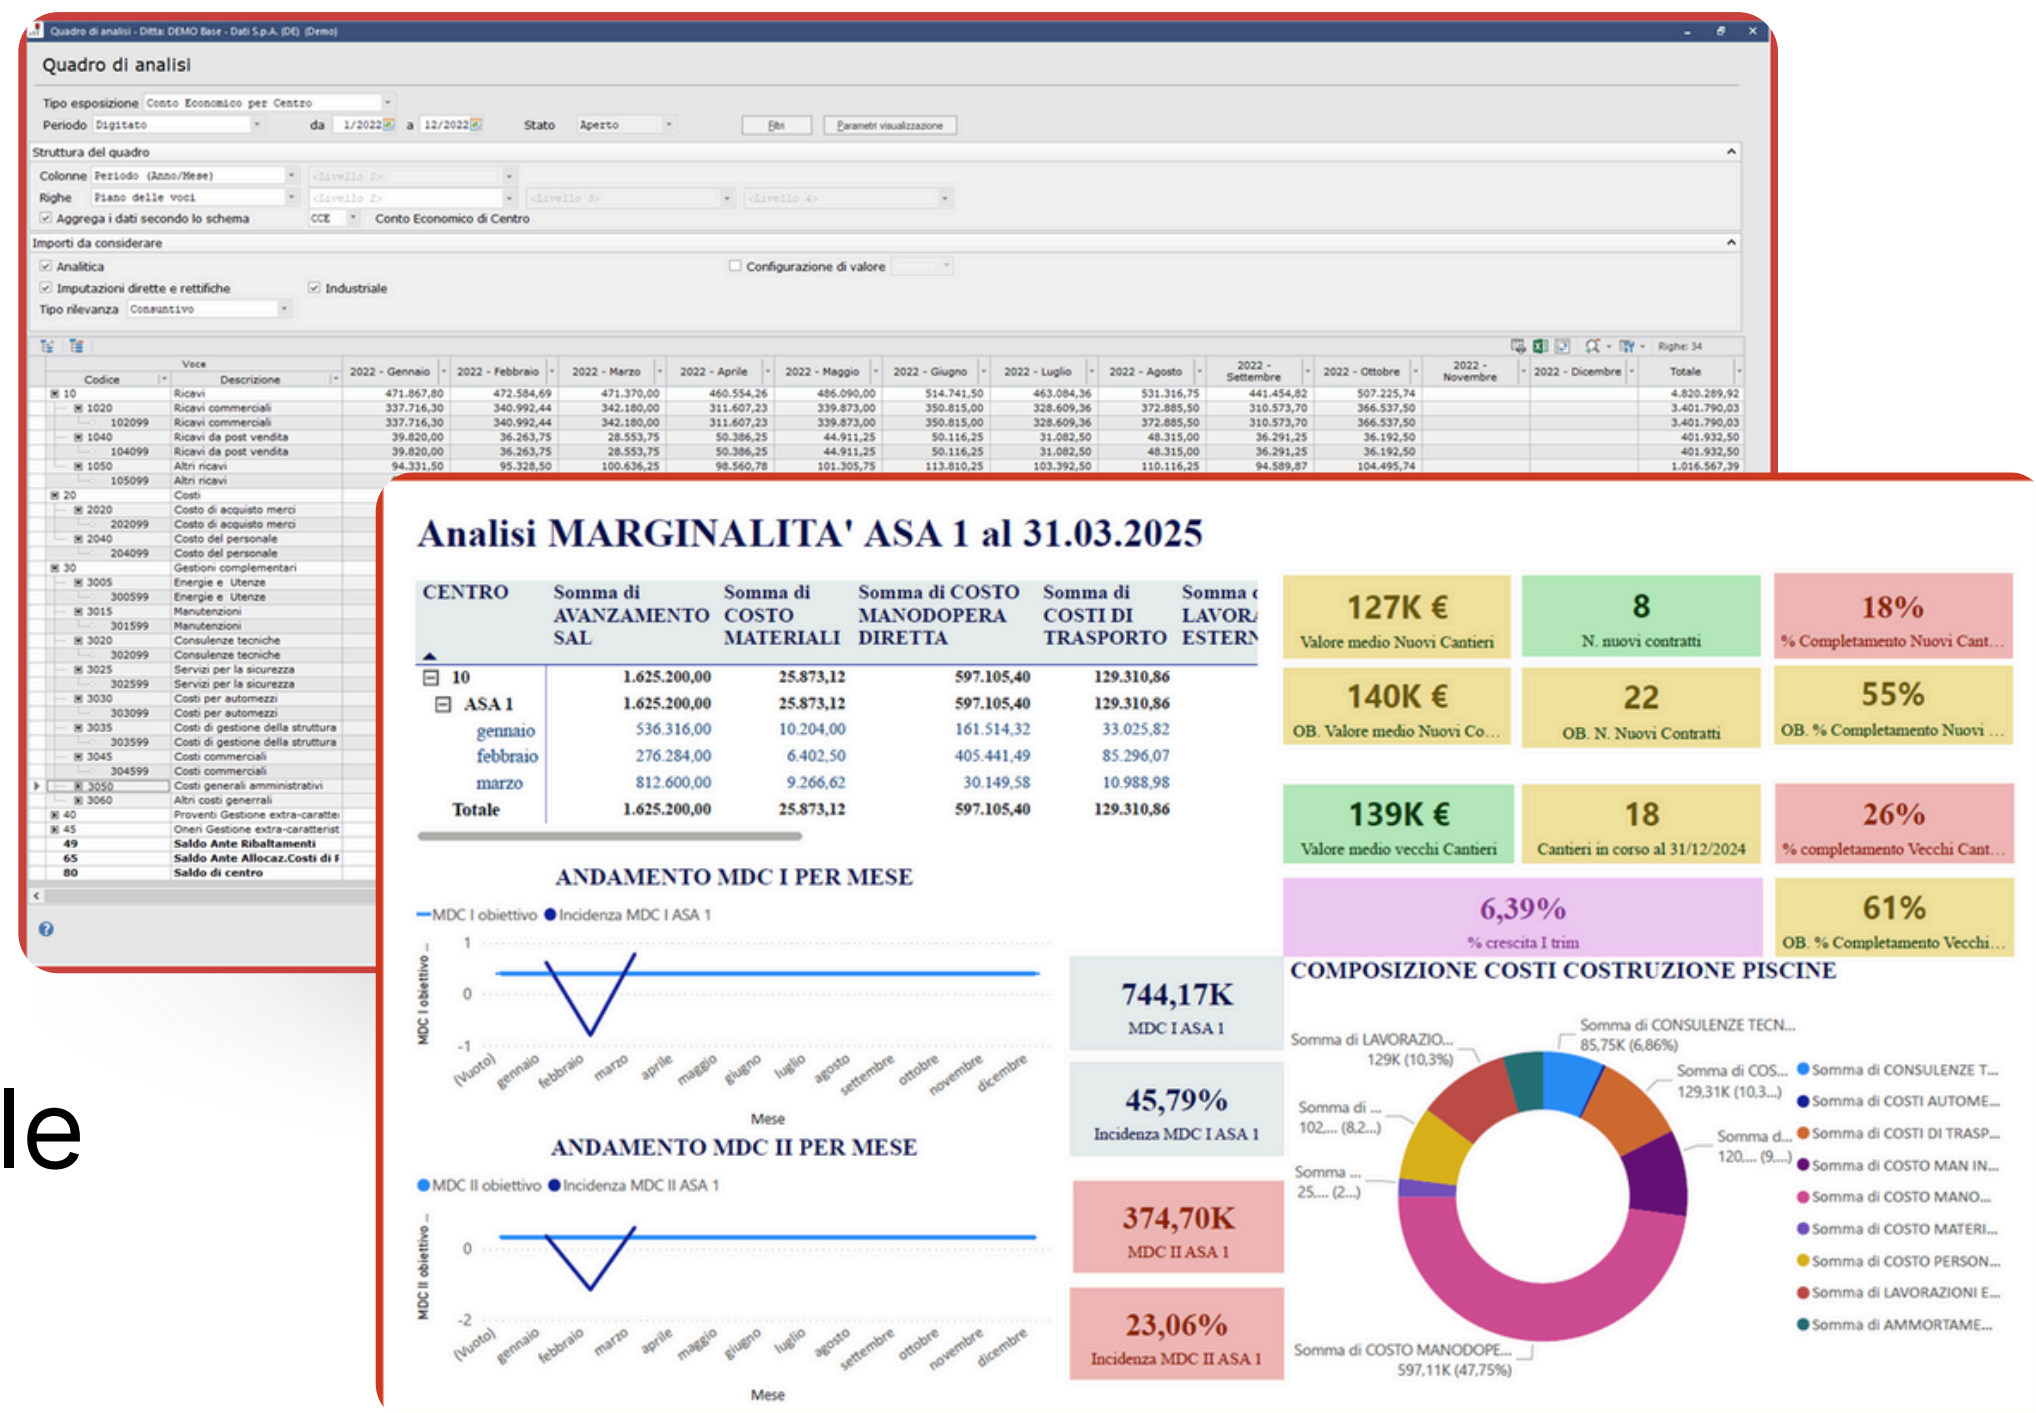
Quadro di analisi - Ditta: DEMO Base - Dati S.p.A. (DE) (Demo)

Quadro di analisi

Tipo esposizione Conto Economico per Centro
Periodo Digitato da 1/2022 a 12/2022 Stato Aperto Filtri Parametri visualizzazione

Struttura del quadro
Colonne Periodo (Anno/Mese) <Livello 2>
Righe Piano delle voci <Livello 2> <Livello 3> <Livello 4>
Aggrega i dati secondo lo schema CCE Conto Economico di Centro

Importi da considerare
Analitica
Configurazione di valore
Imputazioni dirette e rettifiche
Industriale
Tipo rilevanza Consuntivo

Righe: 34

| Codice | Descrizione | 2022 - Gennaio | 2022 - Febbraio | 2022 - Marzo | 2022 - Aprile | 2022 - Maggio | 2022 - Giugno | 2022 - Luglio | 2022 - Agosto | 2022 - Settembre | 2022 - Ottobre | 2022 - Novembre | 2022 - Dicembre | Totale |
|---|---|---|---|---|---|---|---|---|---|---|---|---|---|---|
| 10 | Ricavi | 471.867,80 | 472.584,69 | 471.370,00 | 460.554,26 | 486.090,00 | 514.741,50 | 463.084,36 | 531.316,75 | 441.454,82 | 507.225,74 | | | 4.820.289,92 |
| 1020 | Ricavi commerciali | 337.716,30 | 340.992,44 | 342.180,00 | 311.607,23 | 339.873,00 | 350.815,00 | 328.609,36 | 372.885,50 | 310.573,70 | 366.537,50 | | | 3.401.790,03 |
| 102099 | Ricavi commerciali | 337.716,30 | 340.992,44 | 342.180,00 | 311.607,23 | 339.873,00 | 350.815,00 | 328.609,36 | 372.885,50 | 310.573,70 | 366.537,50 | | | 3.401.790,03 |
| 1040 | Ricavi da post vendita | 39.820,00 | 36.263,75 | 28.553,75 | 50.386,25 | 44.911,25 | 50.116,25 | 31.082,50 | 48.315,00 | 36.291,25 | 36.192,50 | | | 401.932,50 |
| 104099 | Ricavi da post vendita | 39.820,00 | 36.263,75 | 28.553,75 | 50.386,25 | 44.911,25 | 50.116,25 | 31.082,50 | 48.315,00 | 36.291,25 | 36.192,50 | | | 401.932,50 |
| 1050 | Altri ricavi | 94.331,50 | 95.328,50 | 100.636,25 | 98.560,78 | 101.305,75 | 113.810,25 | 103.392,50 | 110.116,25 | 94.589,87 | 104.495,74 | | | 1.016.567,39 |
| 105099 | Altri ricavi | | | | | | | | | | | | | |
| 20 | Costi | | | | | | | | | | | | | |
| 2020 | Costo di acquisto merci | | | | | | | | | | | | | |
| 202099 | Costo di acquisto merci | | | | | | | | | | | | | |
| 2040 | Costo del personale | | | | | | | | | | | | | |
| 204099 | Costo del personale | | | | | | | | | | | | | |
| 30 | Gestioni complementari | | | | | | | | | | | | | |
| 3005 | Energie e Utenze | | | | | | | | | | | | | |
| 300599 | Energie e Utenze | | | | | | | | | | | | | |
| 3015 | Manutenzioni | | | | | | | | | | | | | |
| 301599 | Manutenzioni | | | | | | | | | | | | | |
| 3020 | Consulenze tecniche | | | | | | | | | | | | | |
| 302099 | Consulenze tecniche | | | | | | | | | | | | | |
| 3025 | Servizi per la sicurezza | | | | | | | | | | | | | |
| 302599 | Servizi per la sicurezza | | | | | | | | | | | | | |
| 3030 | Costi per automezzi | | | | | | | | | | | | | |
| 303099 | Costi per automezzi | | | | | | | | | | | | | |
| 3035 | Costi di gestione della struttura | | | | | | | | | | | | | |
| 303599 | Costi di gestione della struttura | | | | | | | | | | | | | |
| 3045 | Costi commerciali | | | | | | | | | | | | | |
| 304599 | Costi commerciali | | | | | | | | | | | | | |
| 3050 | Costi generali amministrativi | | | | | | | | | | | | | |
| 3060 | Altri costi generali | | | | | | | | | | | | | |
| 40 | Proventi Gestione extra-caratte | | | | | | | | | | | | | |
| 45 | Oneri Gestione extra-caratterist | | | | | | | | | | | | | |
| 49 | Saldo Ante Ribaltamenti | | | | | | | | | | | | | |
| 65 | Saldo Ante Allocaz.Costi di F | | | | | | | | | | | | | |
| 80 | Saldo di centro | | | | | | | | | | | | | |

le

Analisi MARGINALITA' ASA 1 al 31.03.2025

| CENTRO | Somma di AVANZAMENTO SAL | Somma di COSTO MATERIALI | Somma di COSTO MANODOPERA DIRETTA | Somma di COSTI DI TRASPORTO | Somma d LAVORA ESTERN |
|---|---|---|---|---|---|
| 10 | 1.625.200,00 | 25.873,12 | 597.105,40 | 129.310,86 | |
| ASA 1 | 1.625.200,00 | 25.873,12 | 597.105,40 | 129.310,86 | |
| gennaio | 536.316,00 | 10.204,00 | 161.514,32 | 33.025,82 | |
| febbraio | 276.284,00 | 6.402,50 | 405.441,49 | 85.296,07 | |
| marzo | 812.600,00 | 9.266,62 | 30.149,58 | 10.988,98 | |
| Totale | 1.625.200,00 | 25.873,12 | 597.105,40 | 129.310,86 | |

127K €
Valore medio Nuovi Cantieri
8
N. nuovi contratti
18%
% Completamento Nuovi Cant...
140K €
OB. Valore medio Nuovi Co...
22
OB. N. Nuovi Contratti
55%
OB. % Completamento Nuovi ...
139K €
Valore medio vecchi Cantieri
18
Cantieri in corso al 31/12/2024
26%
% completamento Vecchi Cant...
6,39%
% crescita I trim
61%
OB. % Completamento Vecchi...

ANDAMENTO MDC I PER MESE
MDC I obiettivo Incidenza MDC I ASA 1
MDC I obiettivo
1
0
-1
(Vuoto) gennaio febbraio marzo aprile maggio giugno luglio agosto settembre ottobre novembre dicembre
Mese

744,17K
MDC I ASA 1
45,79%
Incidenza MDC I ASA 1

ANDAMENTO MDC II PER MESE
MDC II obiettivo Incidenza MDC II ASA 1
MDC II obiettivo
0
-2
(Vuoto) gennaio febbraio marzo aprile maggio giugno luglio agosto settembre ottobre novembre dicembre
Mese

374,70K
MDC II ASA 1
23,06%
Incidenza MDC II ASA 1

COMPOSIZIONE COSTI COSTRUZIONE PISCINE
Somma di LAVORAZIO... 129K (10,3%)
Somma di CONSULENZE TECN... 85,75K (6,86%)
Somma di COS... 129,31K (10,3...)
Somma di ... 102,... (8,2...)
Somma d... 120,... (9,...)
Somma ... 25,... (2,...)
Somma di COSTO MANODOPE... 597,11K (47,75%)
Somma di CONSULENZE T...
Somma di COSTI AUTOME...
Somma di COSTI DI TRASP...
Somma di COSTO MAN IN...
Somma di COSTO MANO...
Somma di COSTO MATERI...
Somma di COSTO PERSON...
Somma di LAVORAZIONI E...
Somma di AMMORTAME...